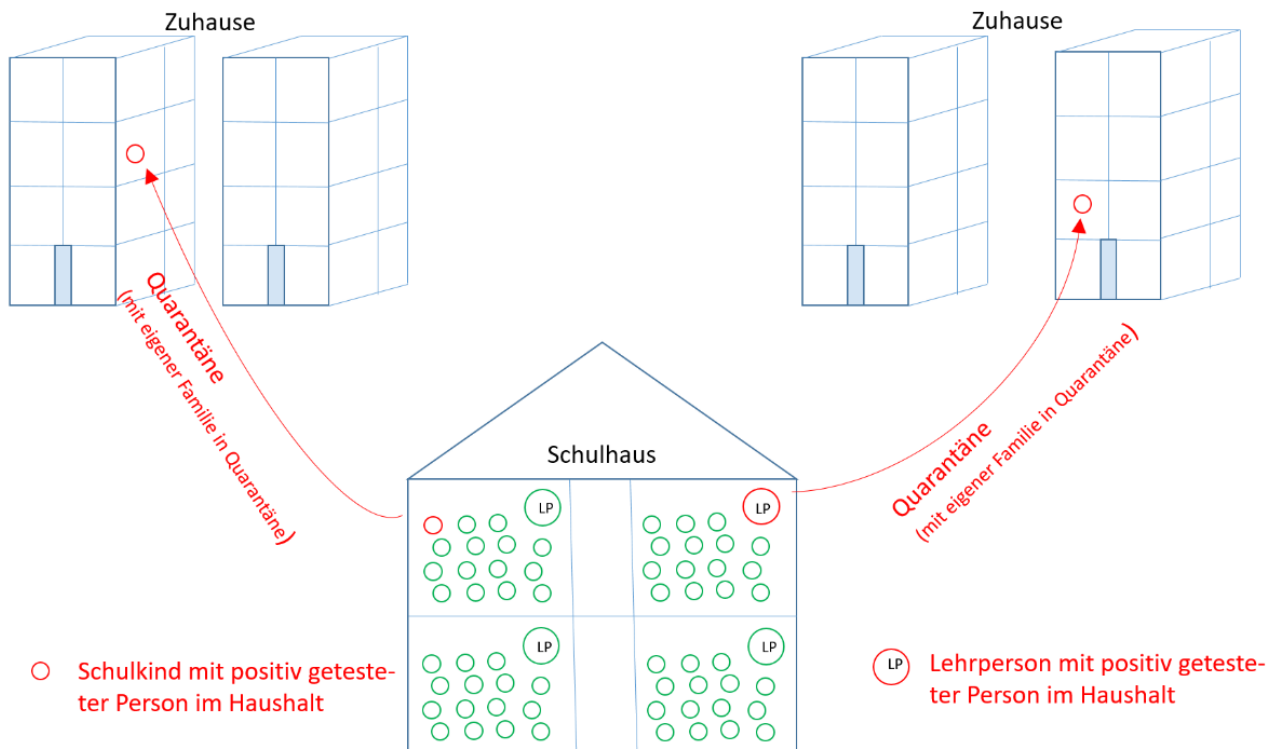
Zuhause

Zuhause

Quarantäne
(mit eigener Familie in Quarantäne)

Quarantäne
(mit eigener Familie in Quarantäne)

Schulhaus

LP

LP

LP

LP

Schulkind mit positiv getesteter Person im Haushalt

LP Lehrperson mit positiv getesteter Person im Haushalt